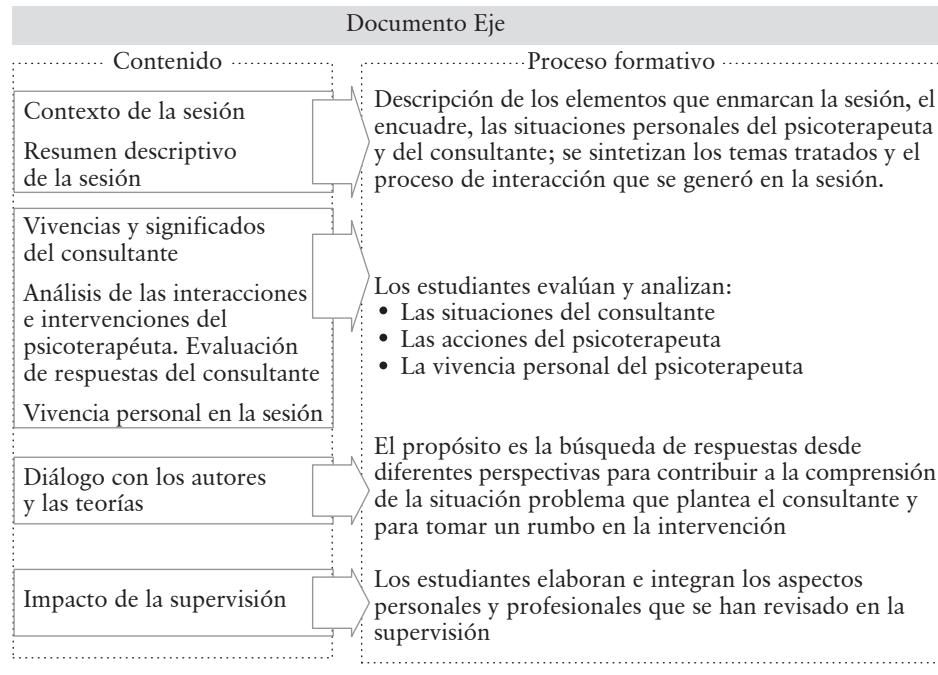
Documento Eje

Contenido

Contexto de la sesión

Resumen descriptivo de la sesión

Vivencias y significados del consultante

Análisis de las interacciones e intervenciones del psicoterapéuta. Evaluación de respuestas del consultante

Vivencia personal en la sesión

Diálogo con los autores y las teorías

Impacto de la supervisión

Proceso formativo

Descripción de los elementos que enmarcan la sesión, el encuadre, las situaciones personales del psicoterapeuta y del consultante; se sintetizan los temas tratados y el proceso de interacción que se generó en la sesión.

Los estudiantes evalúan y analizan:
• Las situaciones del consultante
• Las acciones del psicoterapeuta
• La vivencia personal del psicoterapeuta

El propósito es la búsqueda de respuestas desde diferentes perspectivas para contribuir a la comprensión de la situación problema que plantea el consultante y para tomar un rumbo en la intervención

Los estudiantes elaboran e integran los aspectos personales y profesionales que se han revisado en la supervisión